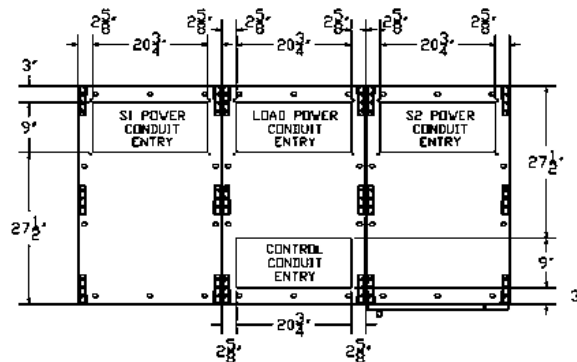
$2\frac{5}{8}$"
$20\frac{3}{4}$"
$2\frac{5}{8}$"
$2\frac{5}{8}$"
$20\frac{3}{4}$"
$2\frac{5}{8}$"
$2\frac{5}{8}$"
$20\frac{3}{4}$"
$2\frac{5}{8}$"

3"
9"
$27\frac{1}{2}$"

S1 POWER CONDUIT ENTRY

LOAD POWER CONDUIT ENTRY

S2 POWER CONDUIT ENTRY

$27\frac{1}{2}$"

CONTROL CONDUIT ENTRY

9"
3

$20\frac{3}{4}$"
$2\frac{5}{8}$"
$2\frac{5}{8}$"